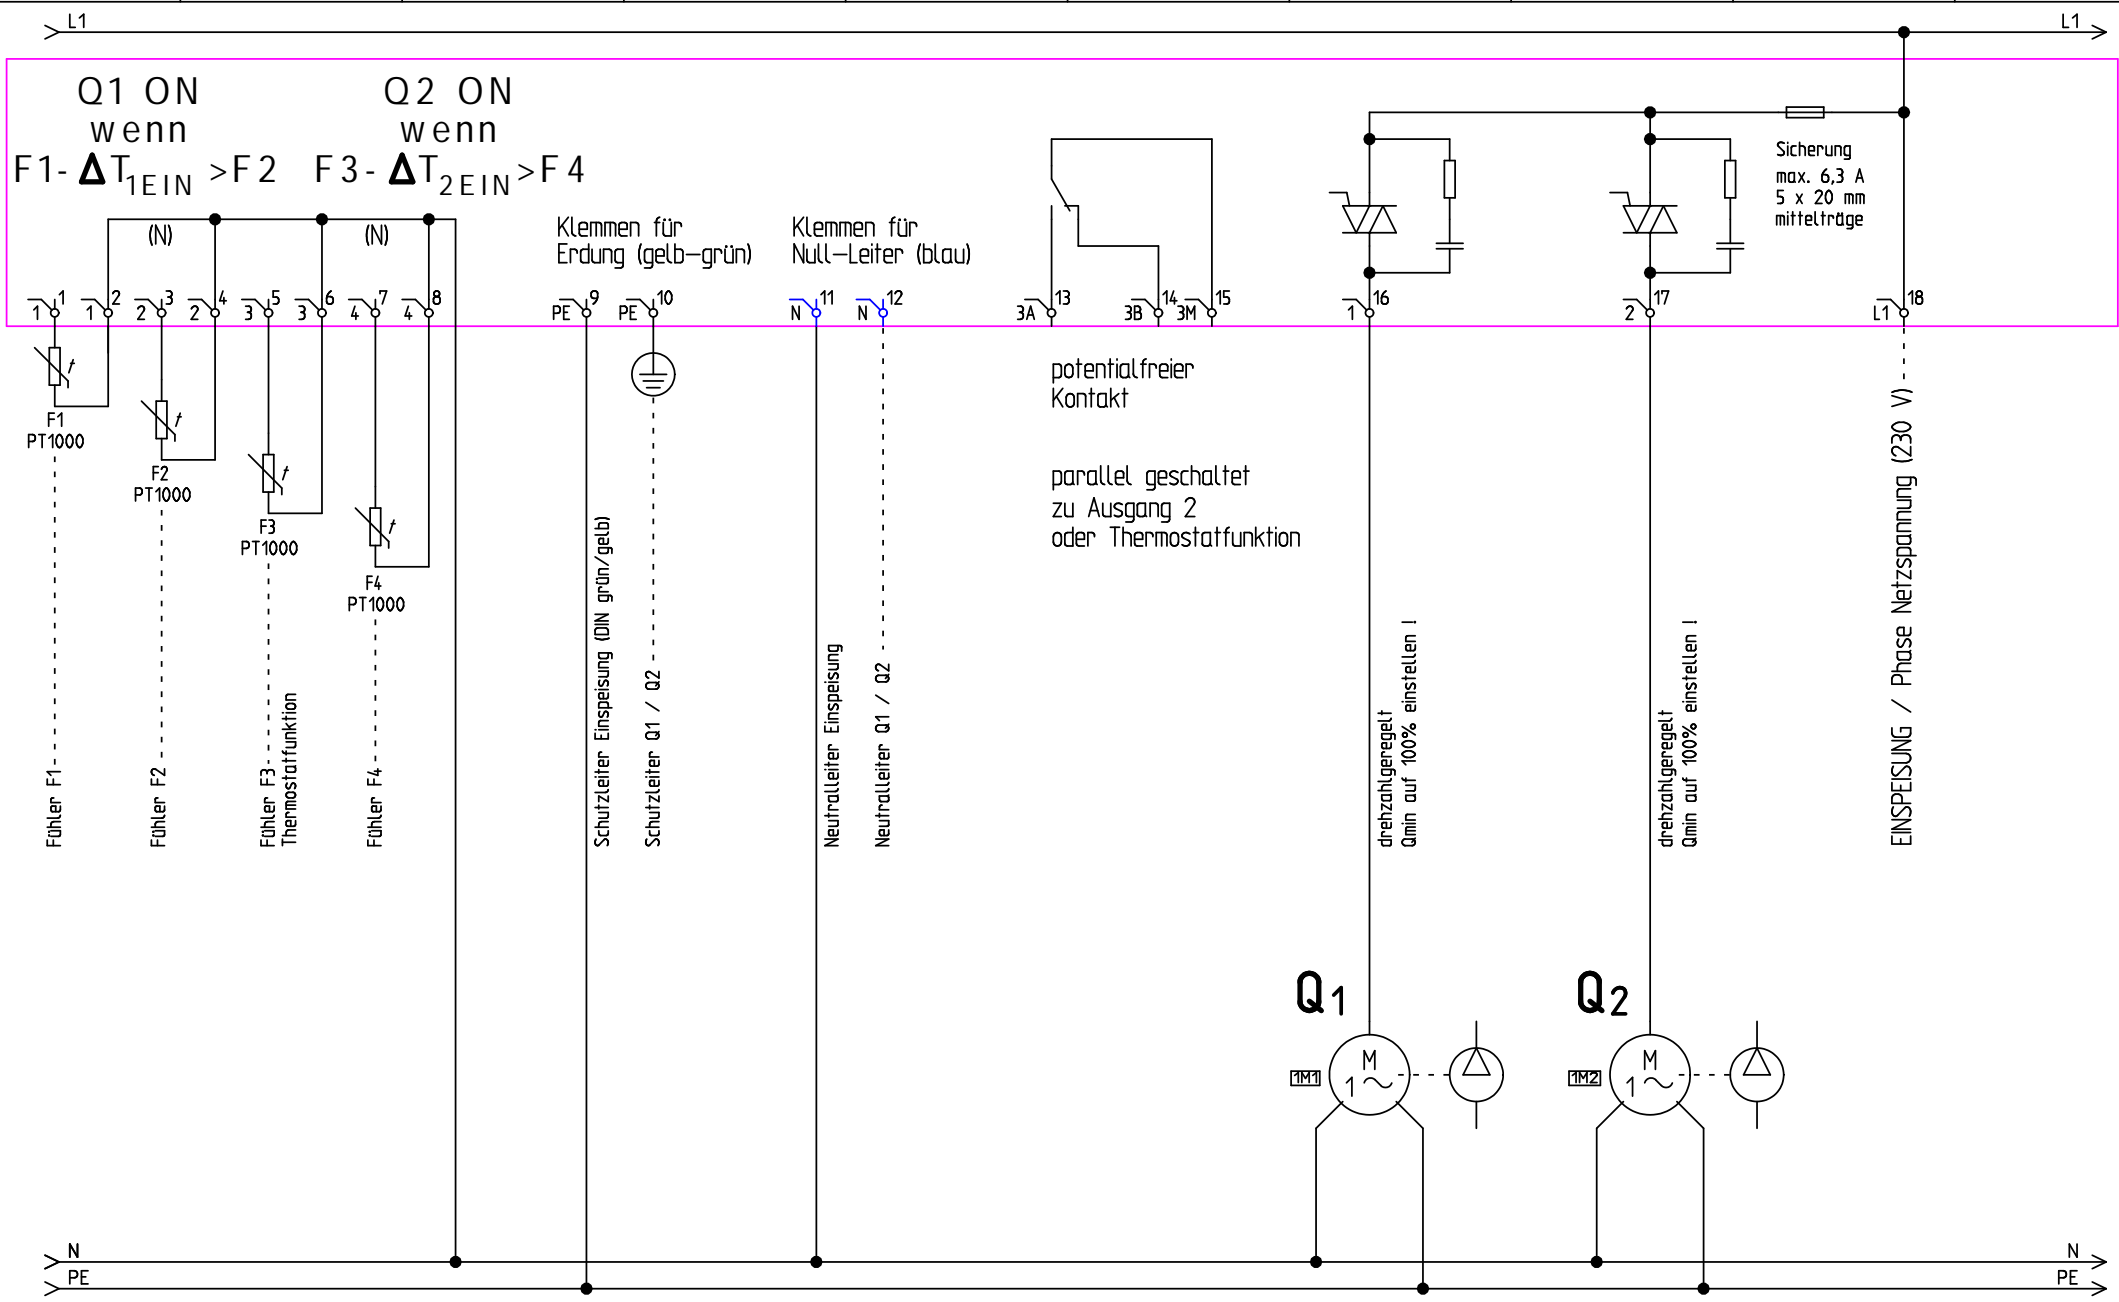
L1
L1

Q1 ON
wenn
F1- $\Delta T_{1EIN}$ >F2

Q2 ON
wenn
F3- $\Delta T_{2EIN}$ >F4

(N)
(N)

Klemmen für
Erdung (gelb-grün)

Klemmen für
Null-Leiter (blau)

Sicherung
max. 6,3 A
5 x 20 mm
mittelträge

1 1
1 2
2 3
2 4
3 5
3 6
4 7
4 8
PE 9
PE 10
N 11
N 12
3A 13
3B 14
3M 15
1 16
2 17
L1 18

F1
PT1000

F2
PT1000

F3
PT1000

F4
PT1000

potentialfreier
Kontakt

parallel geschaltet
zu Ausgang 2
oder Thermostatfunktion

Fühler F1
Fühler F2
Fühler F3
Thermostatfunktion
Fühler F4
Schutzleiter Einspeisung (DIN grün/gelb)
Schutzleiter Q1 / Q2
Neutralleiter Einspeisung
Neutralleiter Q1 / Q2
drehzahlgeregelt
Qmin auf 100% einstellen !
drehzahlgeregelt
Qmin auf 100% einstellen !
EINSPEISUNG / Phase Netzspannung (230 V)

$Q_1$
$Q_2$

1M1
M
1~
1M2
M
1~

N
PE
N
PE